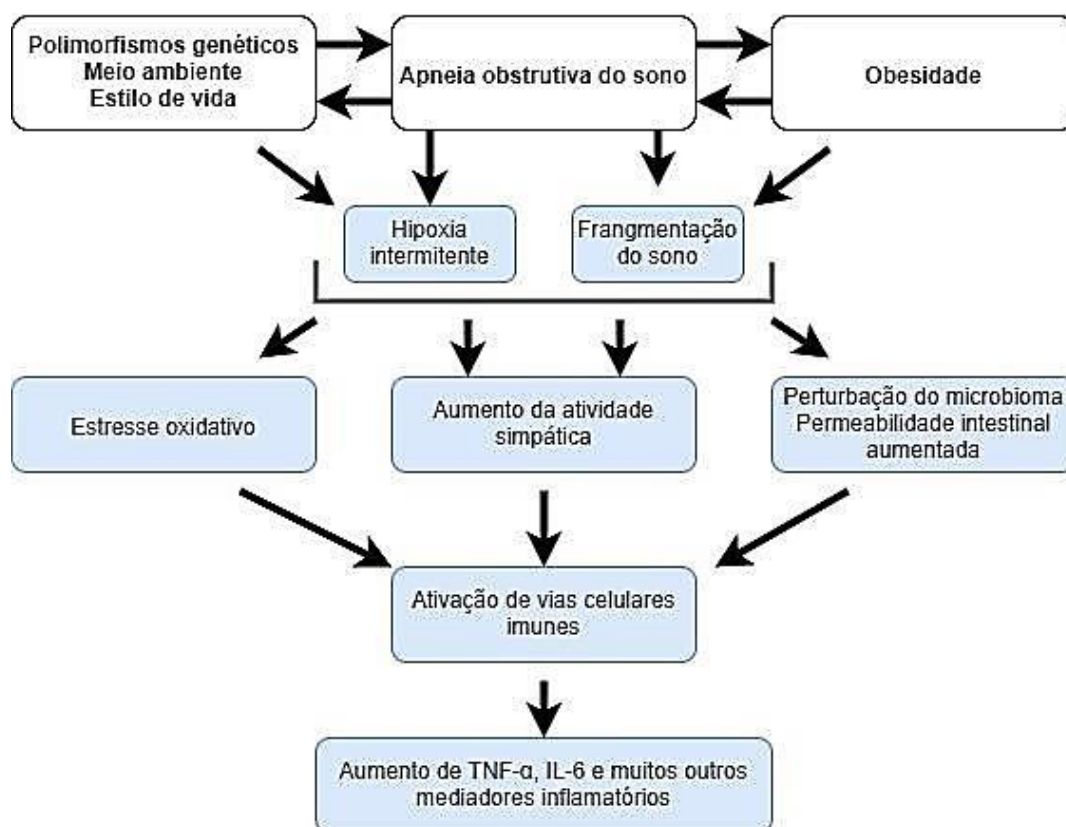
Polimorfismos genéticos
Meio ambiente
Estilo de vida

Apneia obstrutiva do sono

Obesidade

Hipoxia intermitente

Frangmentação do sono

Estresse oxidativo

Aumento da atividade simpática

Perturbação do microbioma
Permeabilidade intestinal aumentada

Ativação de vias celulares imunes

Aumento de TNF-α, IL-6 e muitos outros mediadores inflamatórios